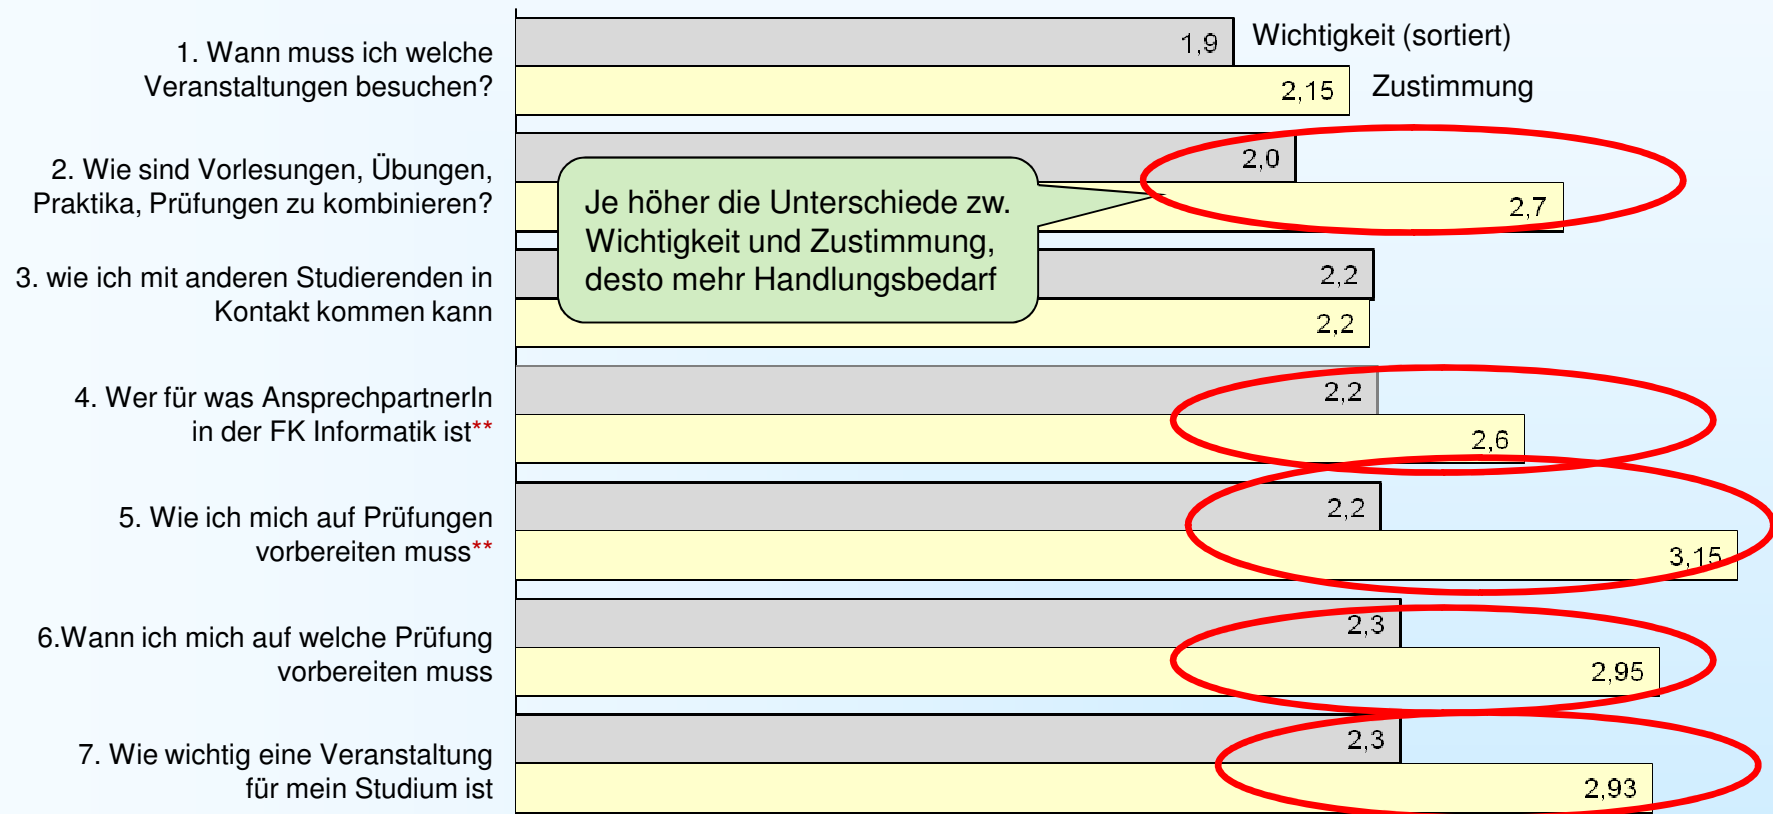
1. Wann muss ich welche Veranstaltungen besuchen?

1,9

Wichtigkeit (sortiert)

2,15

Zustimmung

2. Wie sind Vorlesungen, Übungen, Praktika, Prüfungen zu kombinieren?

2,0

2,7

Je höher die Unterschiede zw. Wichtigkeit und Zustimmung, desto mehr Handlungsbedarf

3. wie ich mit anderen Studierenden in Kontakt kommen kann

2,2

2,2

4. Wer für was AnsprechpartnerIn in der FK Informatik ist**

2,2

2,6

5. Wie ich mich auf Prüfungen vorbereiten muss**

2,2

3,15

6.Wann ich mich auf welche Prüfung vorbereiten muss

2,3

2,95

7. Wie wichtig eine Veranstaltung für mein Studium ist

2,3

2,93